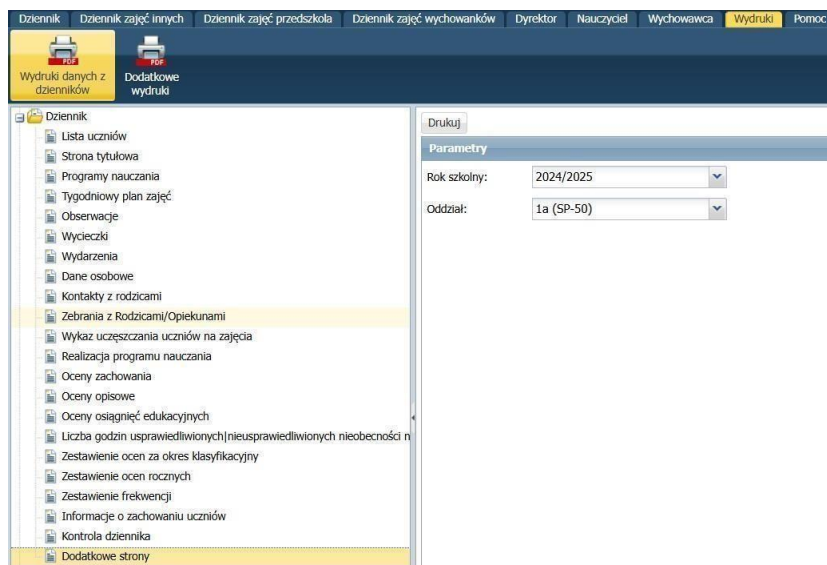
Dziennik | Dziennik zajęć innych | Dziennik zajęć przedszkola | Dziennik zajęć wychowanków | Dyrektor | Nauczyciel | Wychowawca | Wydruki | Pomoc

PDF
Wydruki danych z dzienników

PDF
Dodatkowe wydruki

Dziennik
Lista uczniów
Strona tytułowa
Programy nauczania
Tygodniowy plan zajęć
Obserwacje
Wycieczki
Wydarzenia
Dane osobowe
Kontakty z rodzicami
Zebrania z Rodzicami/Opiekunami
Wykaz uczęszczania uczniów na zajęcia
Realizacja programu nauczania
Oceny zachowania
Oceny opisowe
Oceny osiągnięć edukacyjnych
Liczba godzin usprawiedliwionych|nieusprawiedliwionych nieobecności n
Zestawienie ocen za okres klasyfikacyjny
Zestawienie ocen rocznych
Zestawienie frekwencji
Informacje o zachowaniu uczniów
Kontrola dziennika
Dodatkowe strony

Drukuj

Parametry

Rok szkolny: 2024/2025

Oddział: 1a (SP-50)